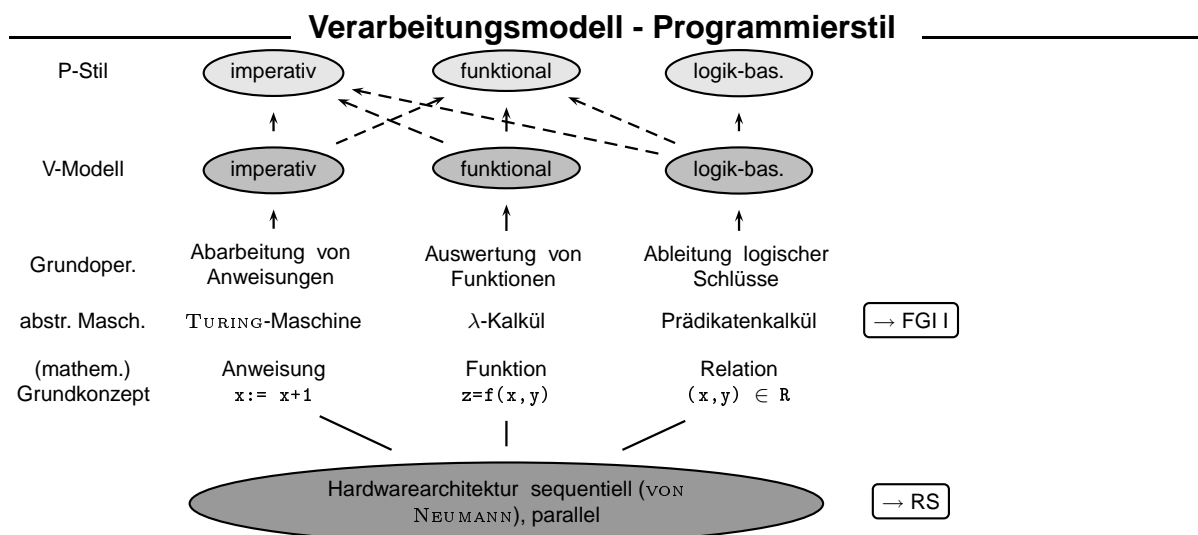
Verarbeitungsmodell - Programmierstil

P-Stil imperativ funktional logik-bas.

V-Modell imperativ funktional logik-bas.

Grundoper. Abarbeitung von Anweisungen Auswertung von Funktionen Ableitung logischer Schlüsse

abstr. Masch. TURING-Maschine $\lambda$-Kalkül Prädikatenkalkül $\rightarrow$ FGI I

(mathem.) Grundkonzept Anweisung x:= x+1 Funktion z=f(x,y) Relation $(x,y) \in R$

Hardwarearchitektur sequentiell (VON NEUMANN), parallel $\rightarrow$ RS